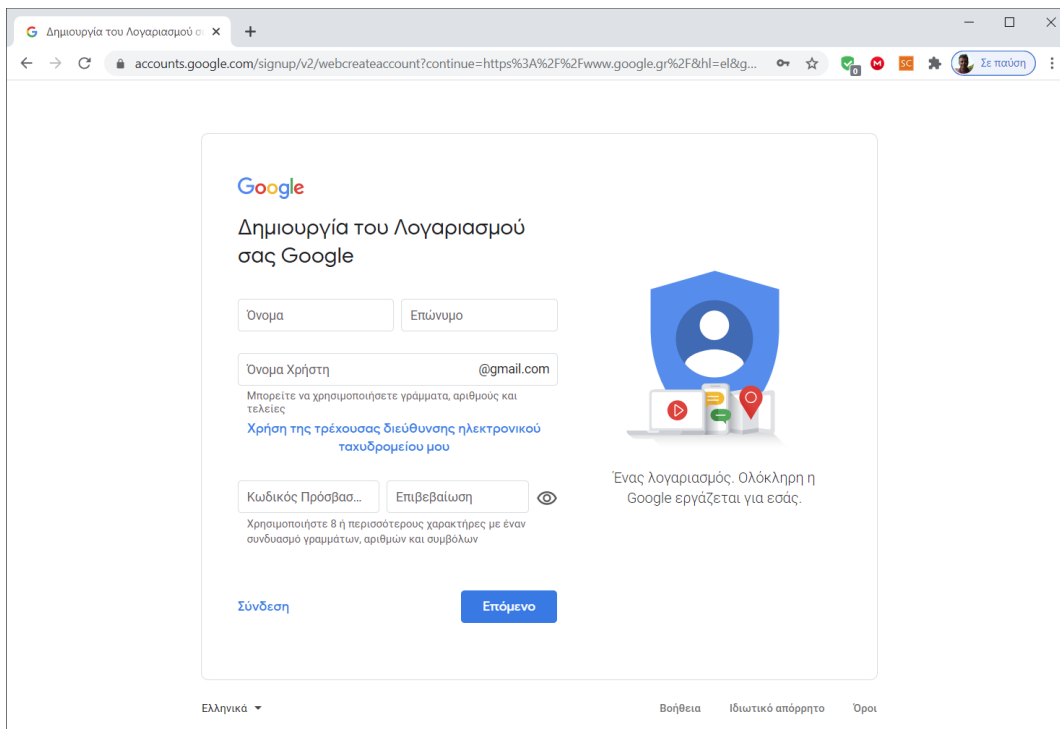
Δημιουργία του Λογαριασμού σ ×
+
accounts.google.com/signup/v2/webcreateaccount?continue=https%3A%2F%2Fwww.google.gr%2F&hl=el&g...
0
M
SC
Σε παύση

Google
Δημιουργία του Λογαριασμού σας Google

Όνομα
Επώνυμο

Όνομα Χρήστη
@gmail.com
Μπορείτε να χρησιμοποιήσετε γράμματα, αριθμούς και τελείες
Χρήση της τρέχουσας διεύθυνσης ηλεκτρονικού ταχυδρομείου μου

Κωδικός Πρόσβασ...
Επιβεβαίωση
Χρησιμοποιήστε 8 ή περισσότερους χαρακτήρες με έναν συνδυασμό γραμμάτων, αριθμών και συμβόλων

Σύνδεση
Επόμενο

Ένας λογαριασμός. Ολόκληρη η Google εργάζεται για εσάς.

Ελληνικά
Βοήθεια
Ιδιωτικό απόρρητο
Όροι